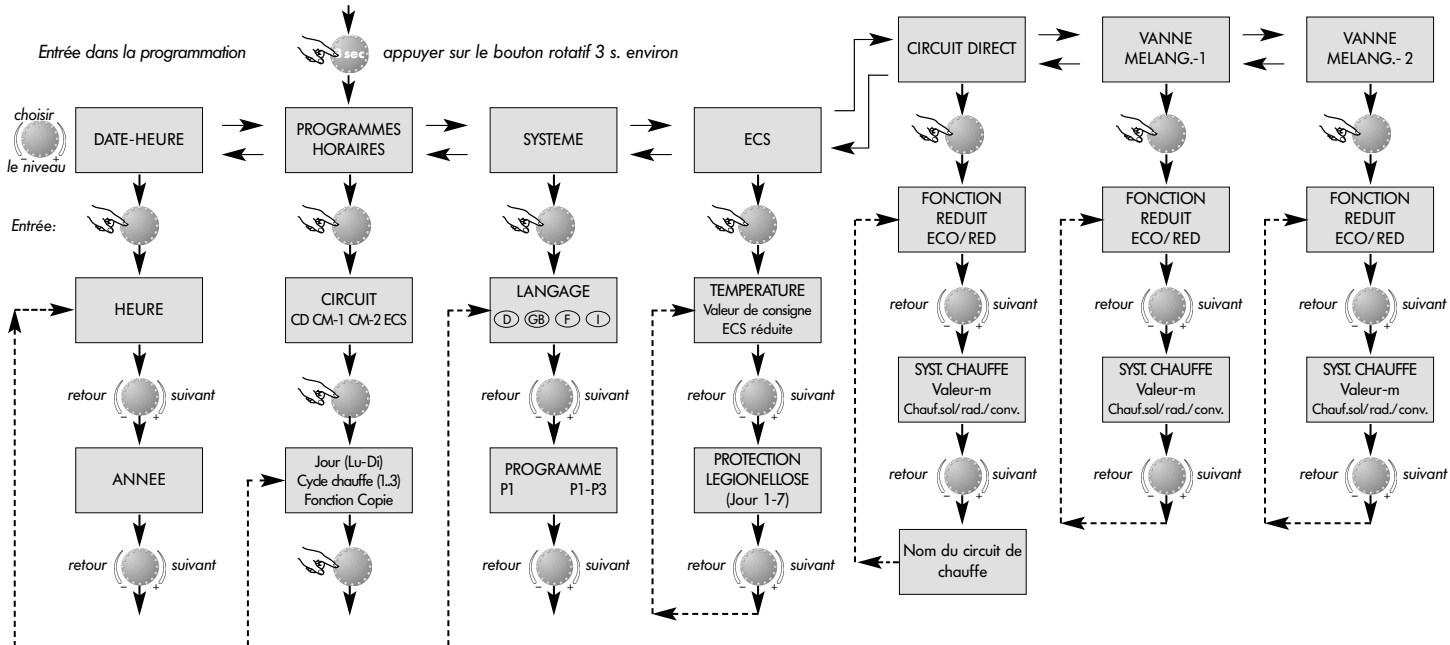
Entrée dans la programmation

3 sec

appuyer sur le bouton rotatif 3 s. environ

choisir le niveau

DATE-HEURE

PROGRAMMES HORAIRES

SYSTEME

ECS

CIRCUIT DIRECT

VANNE MELANG.-1

VANNE MELANG.- 2

Entrée:

HEURE

CIRCUIT CD CM-1 CM-2 ECS

LANGAGE D GB F I

TEMPERATURE Valeur de consigne ECS réduite

FONCTION REDUIT ECO/RED

FONCTION REDUIT ECO/RED

FONCTION REDUIT ECO/RED

retour – + suivant

retour – + suivant

retour – + suivant

retour – + suivant

retour – + suivant

retour – + suivant

ANNEE

Jour (Lu-Di) Cycle chauffe (1..3) Fonction Copie

PROGRAMME P1 P1-P3

PROTECTION LEGIONELLOSE (Jour 1-7)

SYST. CHAUFFE Valeur-m Chauf.sol/rad./conv.

SYST. CHAUFFE Valeur-m Chauf.sol/rad./conv.

SYST. CHAUFFE Valeur-m Chauf.sol/rad./conv.

retour – + suivant

retour – + suivant

retour – + suivant

retour – + suivant

retour – + suivant

retour – + suivant

Nom du circuit de chauffe